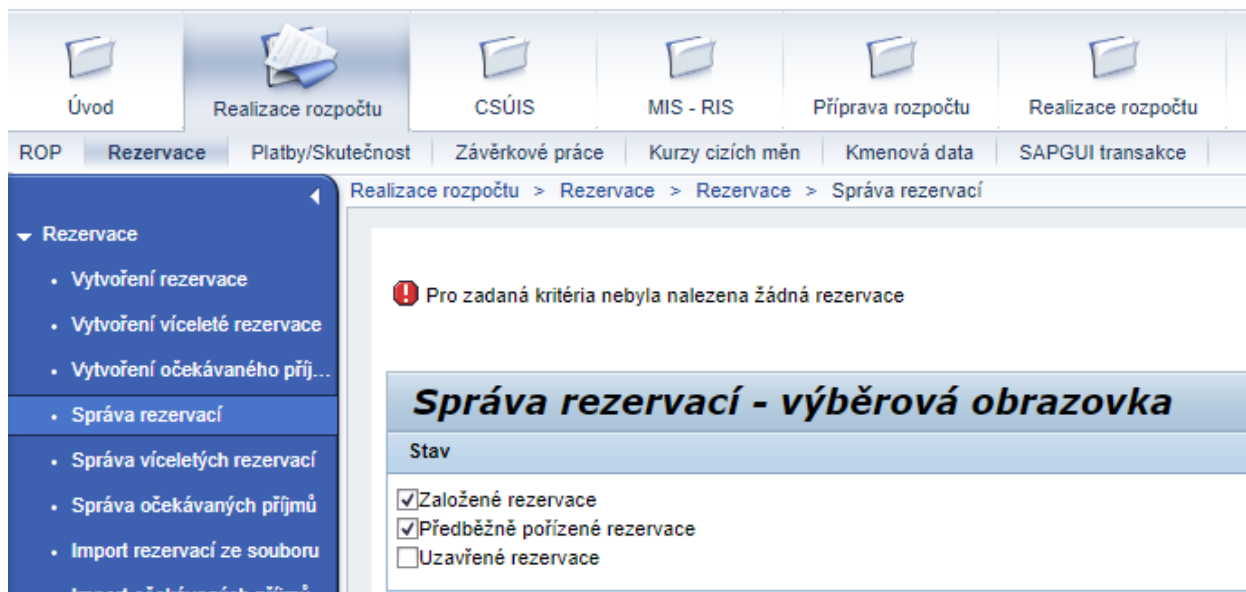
Úvod
Realizace rozpočtu
CSÚIS
MIS - RIS
Příprava rozpočtu
Realizace rozpočtu

ROP
Rezervace
Platby/Skutečnost
Závěrkové práce
Kurzy cizích měn
Kmenová data
SAPGUI transakce

Realizace rozpočtu > Rezervace > Rezervace > Správa rezervací

Rezervace
• Vytvoření rezervace
• Vytvoření víceleté rezervace
• Vytvoření očekávaného příj...
• Správa rezervací
• Správa víceletých rezervací
• Správa očekávaných příjmů
• Import rezervací ze souboru
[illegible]

Pro zadaná kritéria nebyla nalezena žádná rezervace

Správa rezervací - výběrová obrazovka

Stav

Založené rezervace
Předběžně pořízené rezervace
Uzavřené rezervace